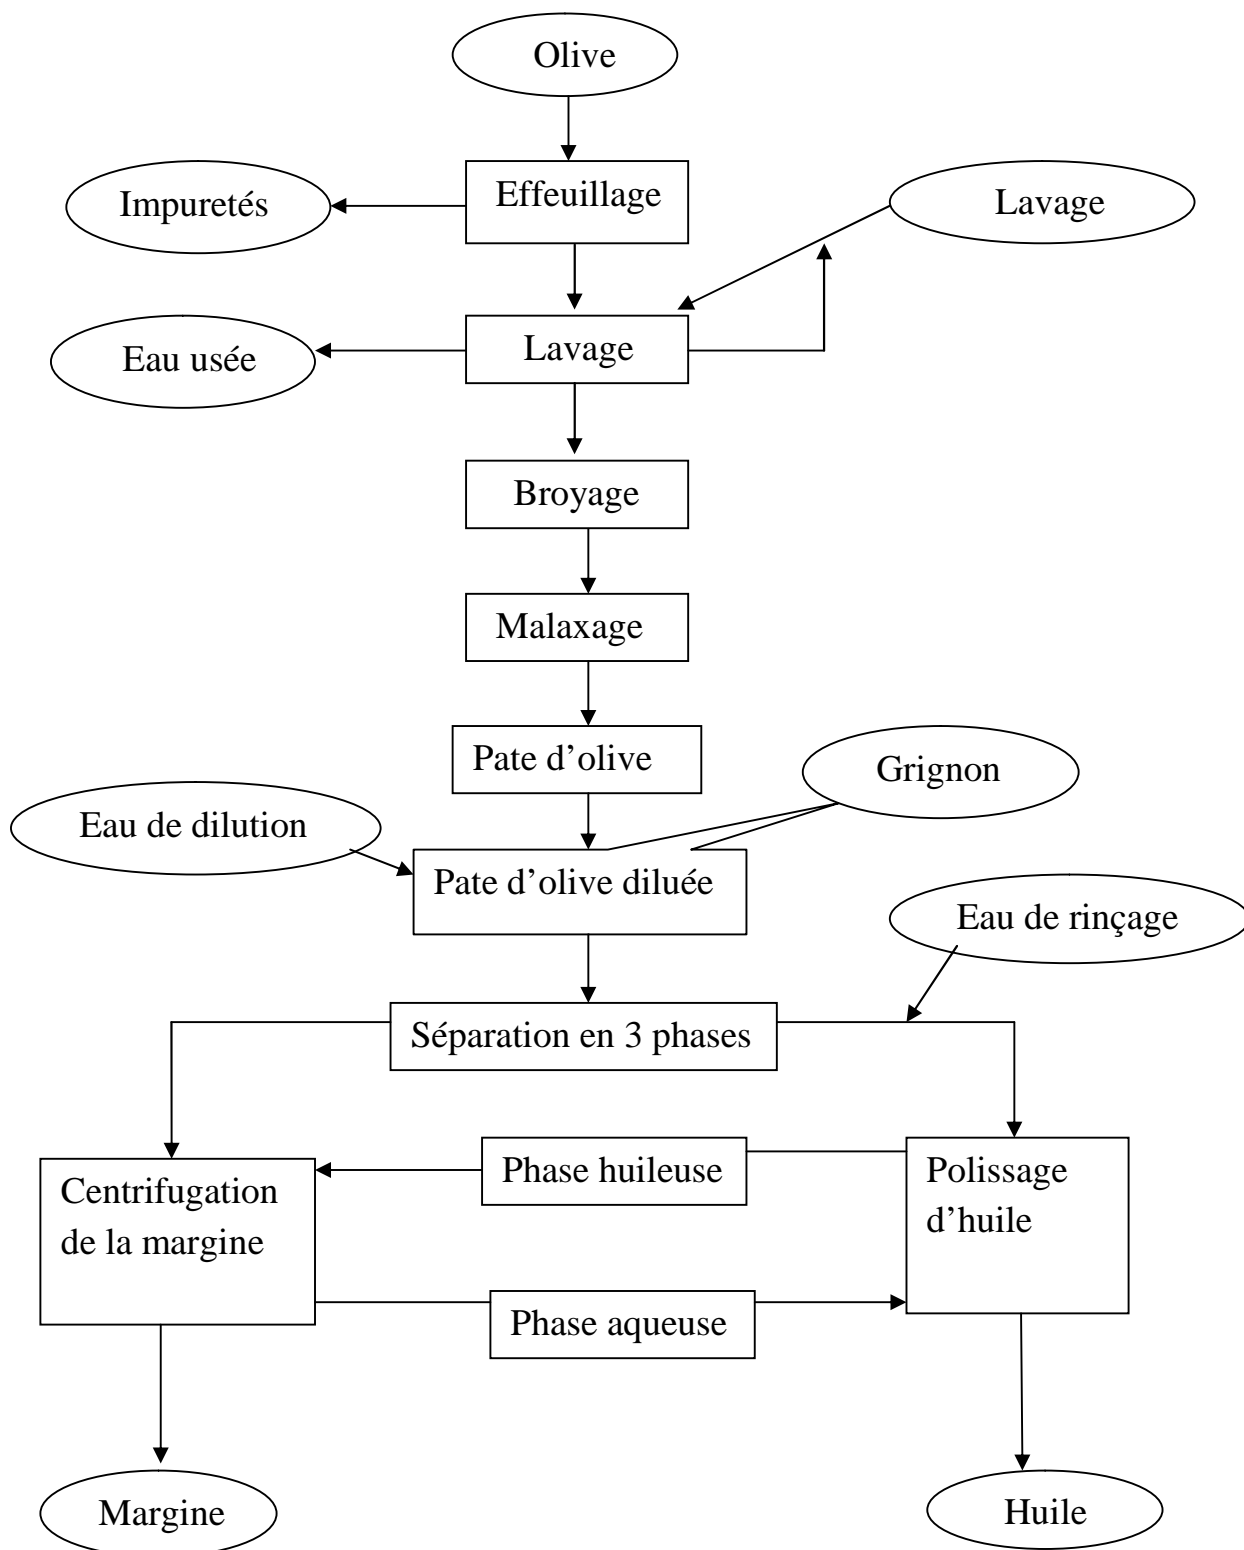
Olive

Effeuillage

Impuretés

Lavage

Lavage

Eau usée

Broyage

Malaxage

Pate d'olive

Grignon

Eau de dilution

Pate d'olive diluée

Eau de rinçage

Séparation en 3 phases

Centrifugation de la margine

Phase huileuse

Polissage d'huile

Phase aqueuse

Margine

Huile